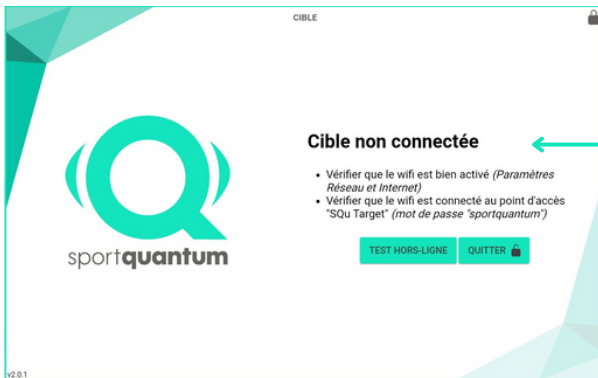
CIBLE

sportquantum

Cible non connectée

- Vérifier que le wifi est bien activé *(Paramètres Réseau et Internet)*
- Vérifier que le wifi est connecté au point d'accès "SQu Target" *(mot de passe "sportquantum")*

TEST HORS-LIGNE QUITTER

v2.0.1